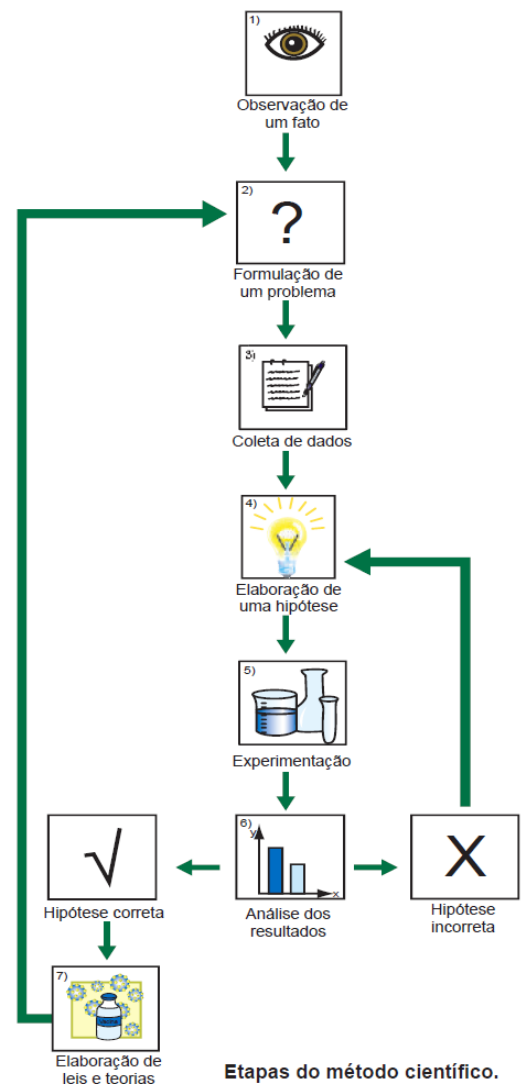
1)
Observação de um fato

2)
?
Formulação de um problema

3)
Coleta de dados

4)
Elaboração de uma hipótese

5)
Experimentação

6)
y
x
Análise dos resultados

√
Hipótese correta

X
Hipótese incorreta

7)
Elaboração de leis e teorias

Etapas do método científico.